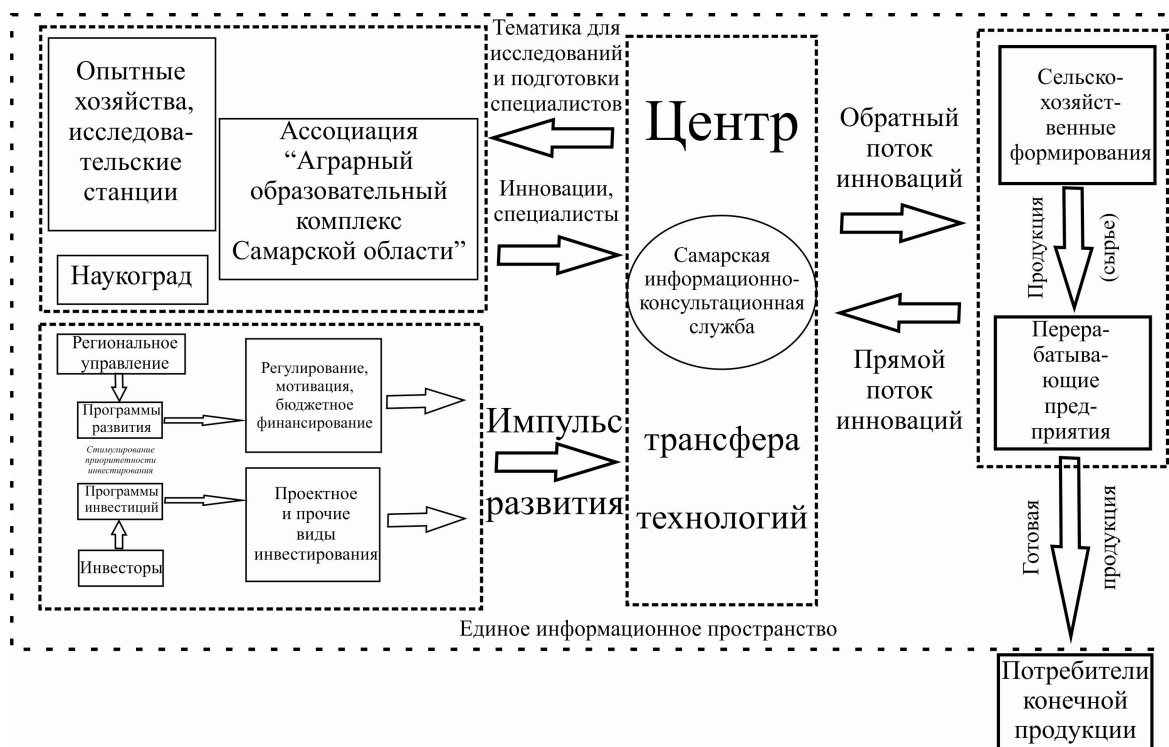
Опытные хозяйства, исследовательские станции

Ассоциация “Аграрный образовательный комплекс Самарской области”

Наукоград

Тематика для исследований и подготовки специалистов

Инновации, специалисты

Центр

Самарская информационно-консультационная служба

трансфера

технологий

Обратный поток инноваций

Прямой поток инноваций

Сельскохозяйственные формирования

Продукция (сырье)

Перерабатывающие предприятия

Готовая продукция

Потребители конечной продукции

Региональное управление

Программы развития

Стимулирование приоритетности инвестирования

Программы инвестиций

Инвесторы

Регулирование, мотивация, бюджетное финансирование

Проектное и прочие виды инвестирования

Импульс развития

Единое информационное пространство